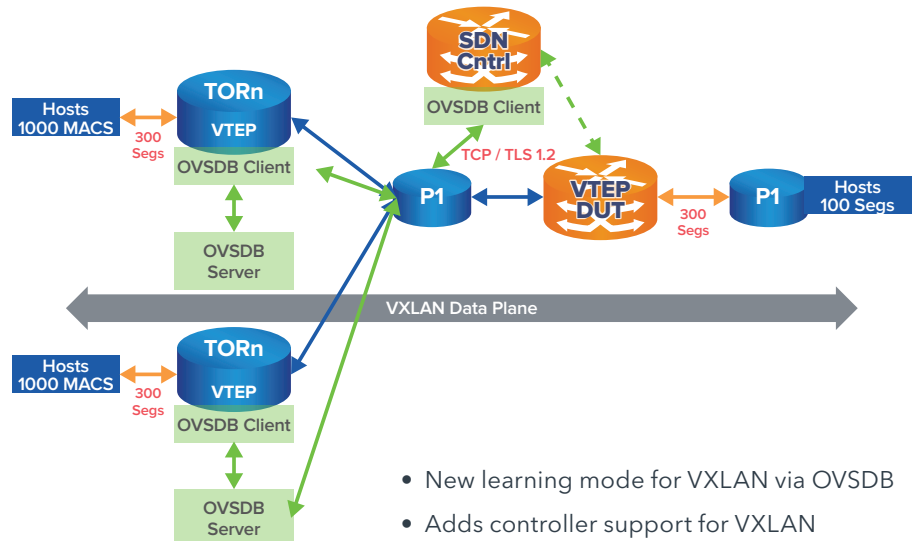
SDN Cntrl

OVSDB Client

TORn

VTEP

Hosts 1000 MACS

300 Segs

OVSDB Client

OVSDB Server

TCP / TLS 1.2

P1

VTEP DUT

300 Segs

P1

Hosts 100 Segs

VXLAN Data Plane

Hosts 1000 MACS

300 Segs

TORn

VTEP

OVSDB Client

OVSDB Server

• New learning mode for VXLAN via OVSDB

• Adds controller support for VXLAN